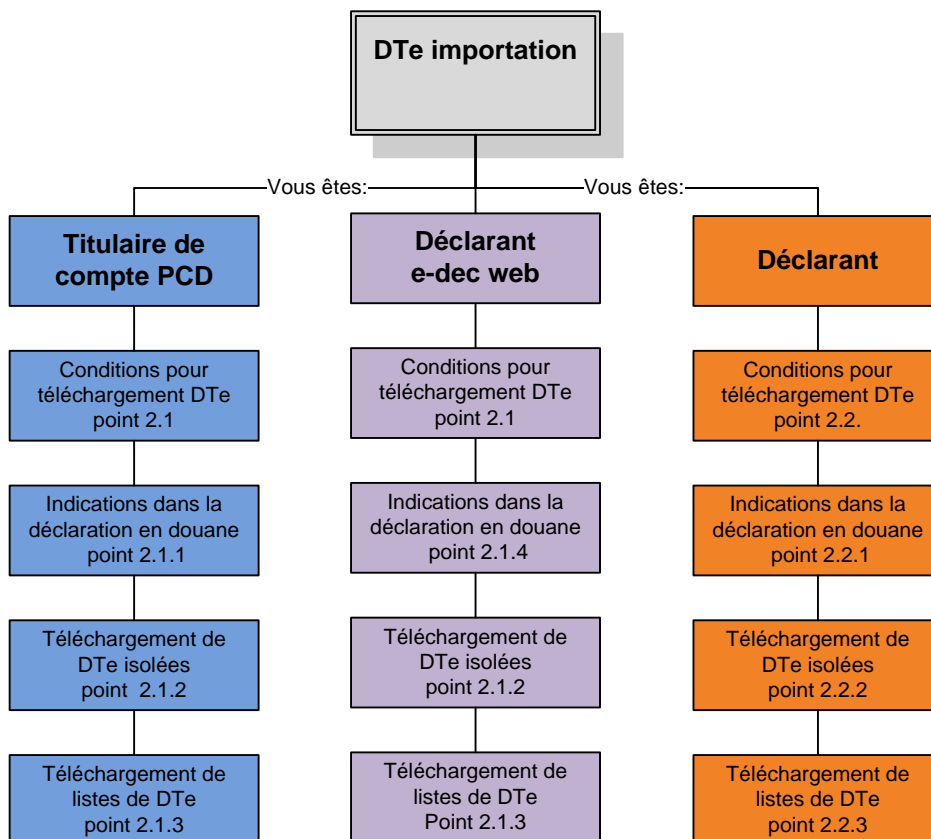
DTe importation

Vous êtes:

Vous êtes:

Titulaire de compte PCD

Conditions pour téléchargement DTe point 2.1

Indications dans la déclaration en douane point 2.1.1

Téléchargement de DTe isolées point 2.1.2

Téléchargement de listes de DTe point 2.1.3

Déclarant e-dec web

Conditions pour téléchargement DTe point 2.1

Indications dans la déclaration en douane point 2.1.4

Téléchargement de DTe isolées point 2.1.2

Téléchargement de listes de DTe Point 2.1.3

Déclarant

Conditions pour téléchargement DTe point 2.2.

Indications dans la déclaration en douane point 2.2.1

Téléchargement de DTe isolées point 2.2.2

Téléchargement de listes de DTe point 2.2.3